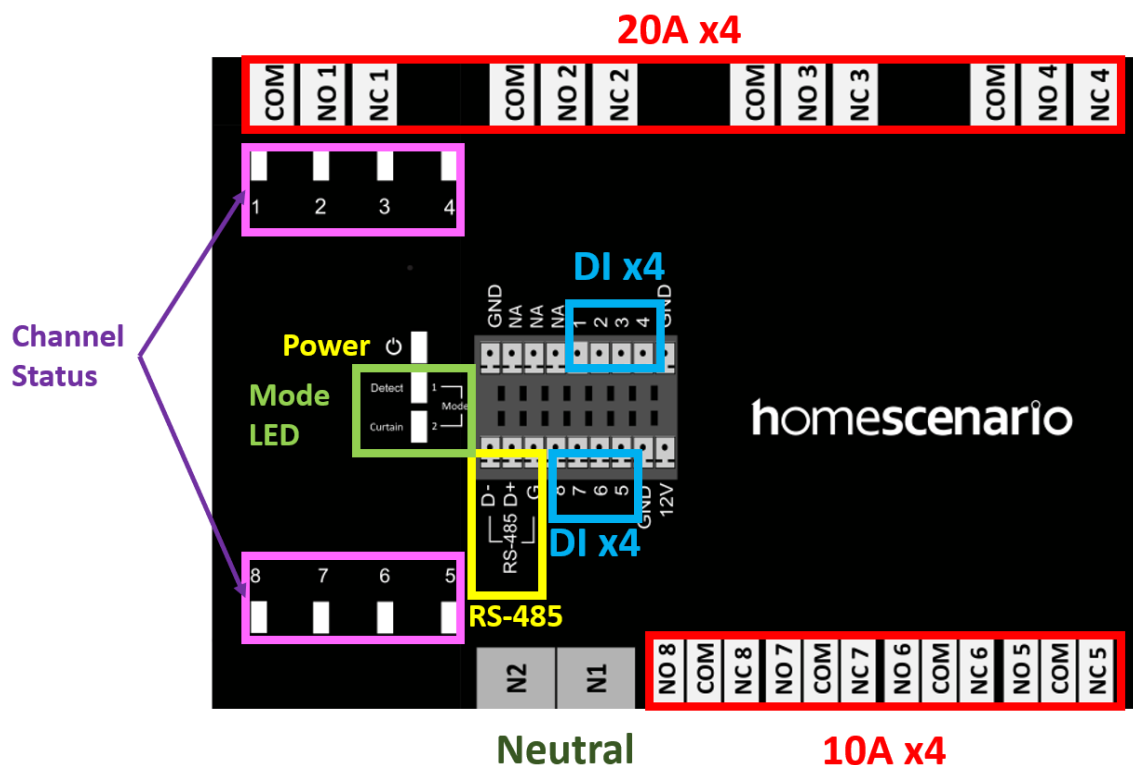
20A x4

COM NO 1 NC 1 COM NO 2 NC 2 COM NO 3 NC 3 COM NO 4 NC 4

1 2 3 4

Channel Status

DI x4

GND NA NA NA 1 2 3 4 GND

Power

Mode LED

Detect 1 Mode
Curtain 2

homescenario

D- D+ G 8 7 6 5 GND 12V

RS-485

DI x4

8 7 6 5

RS-485

N2 N1

NO 8 COM NC 8 NO 7 COM NC 7 NO 6 COM NC 6 NO 5 COM NC 5

Neutral

10A x4